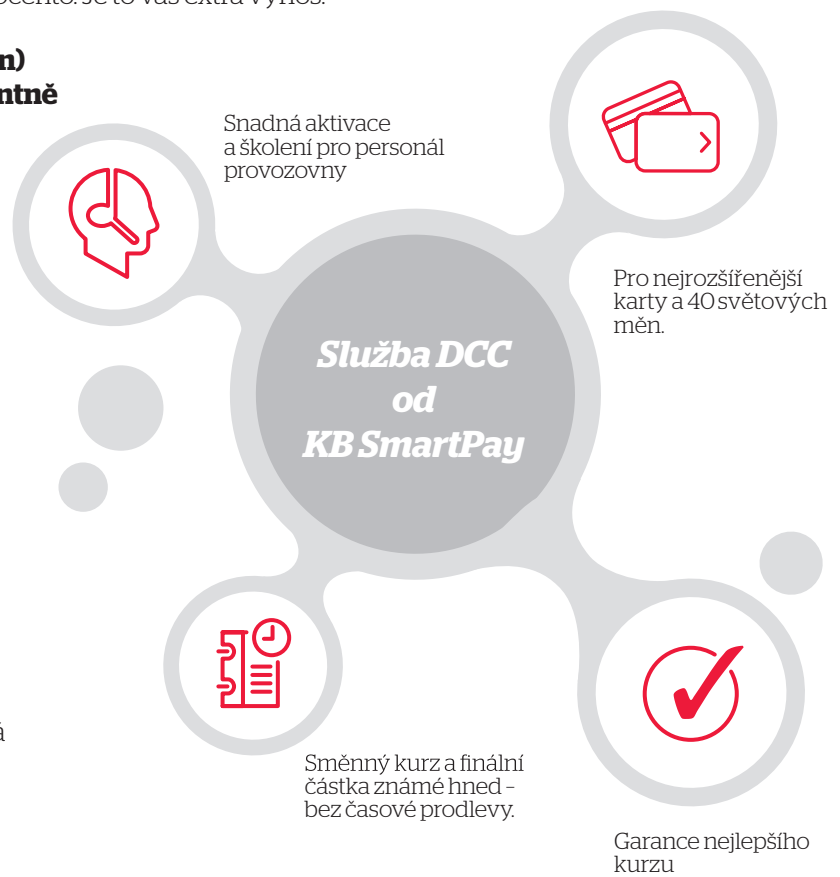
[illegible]. Je to váš extra výnos.

n)
ntně

Snadná aktivace a školení pro personál provozovny

Pro nejrozšířenější karty a 40 světových měn.

Služba DCC od KB SmartPay

á

Směnný kurz a finální částka známé hned – bez časové prodlevy.

Garance nejlepšího kurzu